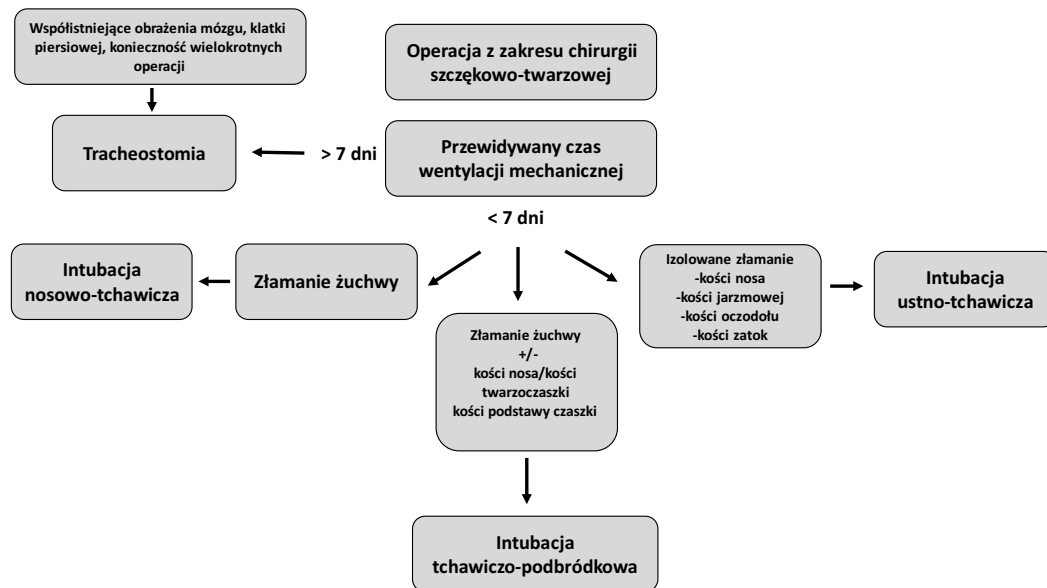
Współistniejące obrażenia mózgu, klatki piersiowej, konieczność wielokrotnych operacji

Operacja z zakresu chirurgii szczękowo-twarzowej

Tracheostomia

> 7 dni

Przewidywany czas wentylacji mechanicznej

< 7 dni

Intubacja nosowo-tchawicza

Złamanie żuchwy

Złamanie żuchwy +/- kości nosa/kości twarzoczaszki kości podstawy czaszki

Izolowane złamanie -kości nosa -kości jarzmowej -kości oczodołu -kości zatok

Intubacja ustno-tchawicza

Intubacja tchawiczo-podbródkowa